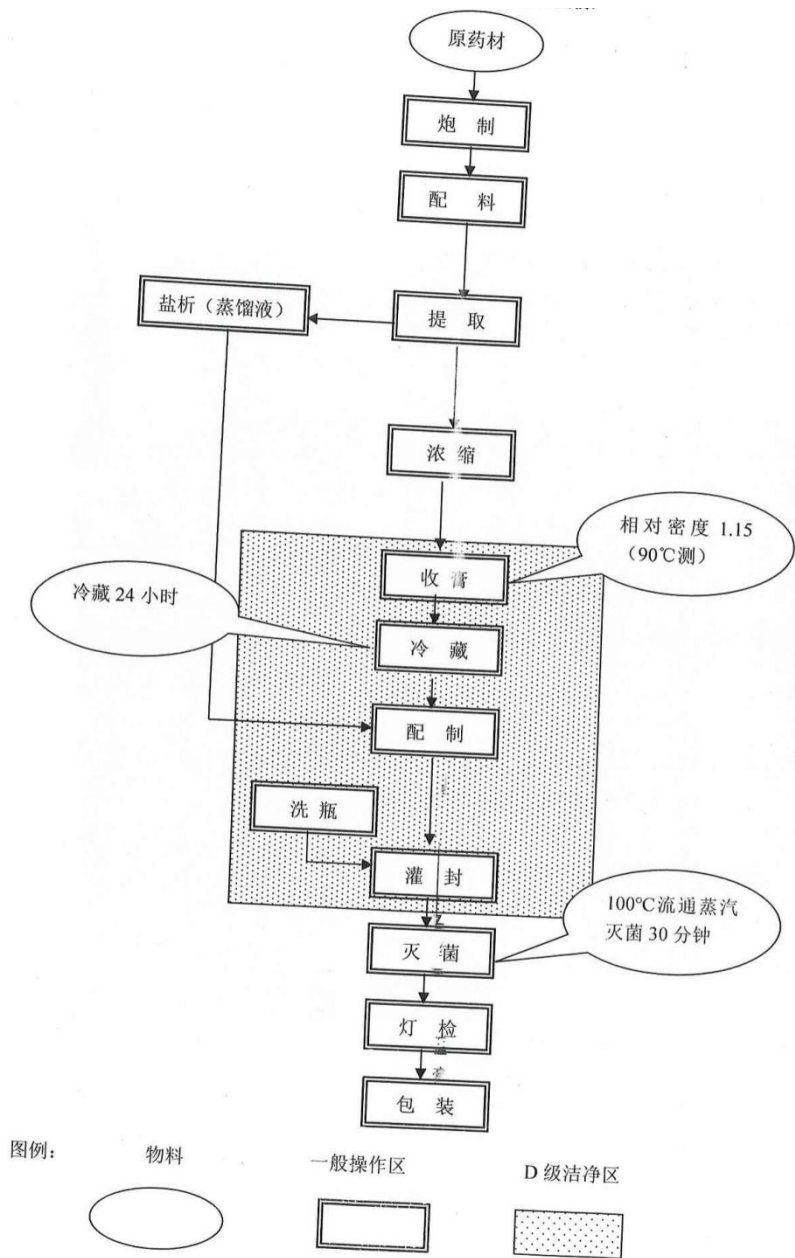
原药材

炮 制

配 料

盐析（蒸馏液）

提 取

浓 缩

相对密度 1.15
（90℃测）

收 膏

冷藏 24 小时

冷 藏

配 制

洗 瓶

灌 封

100℃流通蒸汽
灭菌 30 分钟

灭 菌

灯 检

包 装

图例： 物料 一般操作区 D 级洁净区